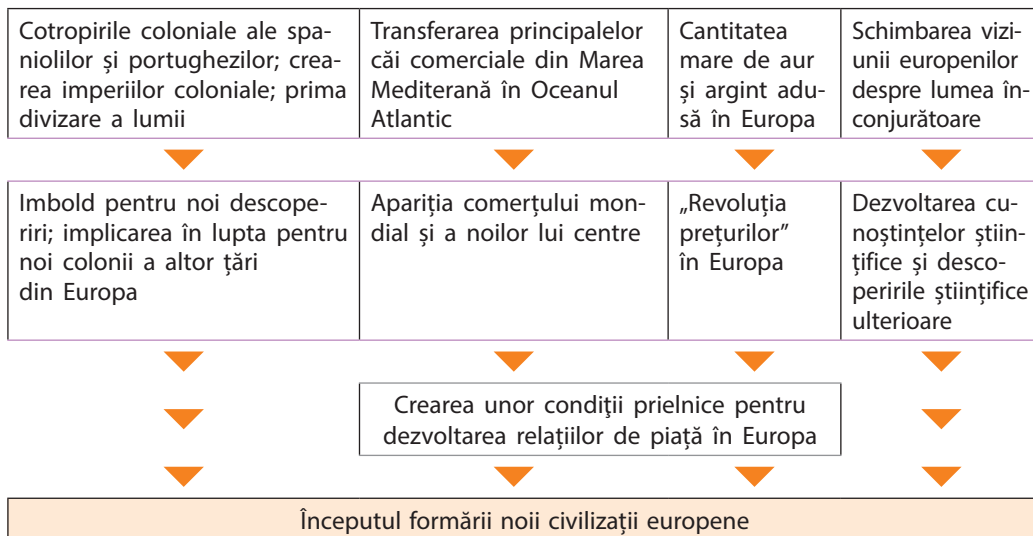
| Cotropirile coloniale ale spaniolilor și portughezilor; crearea imperiilor coloniale; prima divizare a lumii | Transferarea principalelor căi comerciale din Marea Mediterană în Oceanul Atlantic | Cantitatea mare de aur și argint adusă în Europa | Schimbarea viziunii europenilor despre lumea înconjurătoare |
|---|---|---|---|
| Imbold pentru noi descoperiri; implicarea în lupta pentru noi colonii a altor țări din Europa | Apariția comerțului mondial și a noilor lui centre | „Revoluția prețurilor” în Europa | Dezvoltarea cunoștințelor științifice și descoperirile științifice ulterioare |

Crearea unor condiţii prielnice pentru dezvoltarea relațiilor de piață în Europa

Începutul formării noii civilizații europene